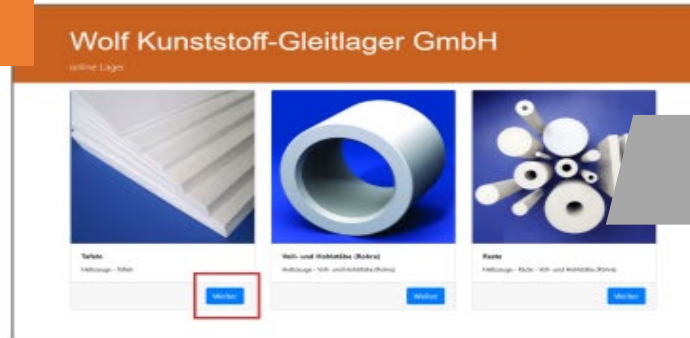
Wolf Kunststoff-Gleitlager GmbH

online Lager

Tafeln

Halbzeuge - Tafeln

Weiter

Voll- und Hohlstäbe (Rohre)

Halbzeuge - Voll- und Hohlstäbe (Rohre)

Weiter

Reste

Halbzeuge - Reste - Voll- und Hohlstäbe (Rohre)

Weiter